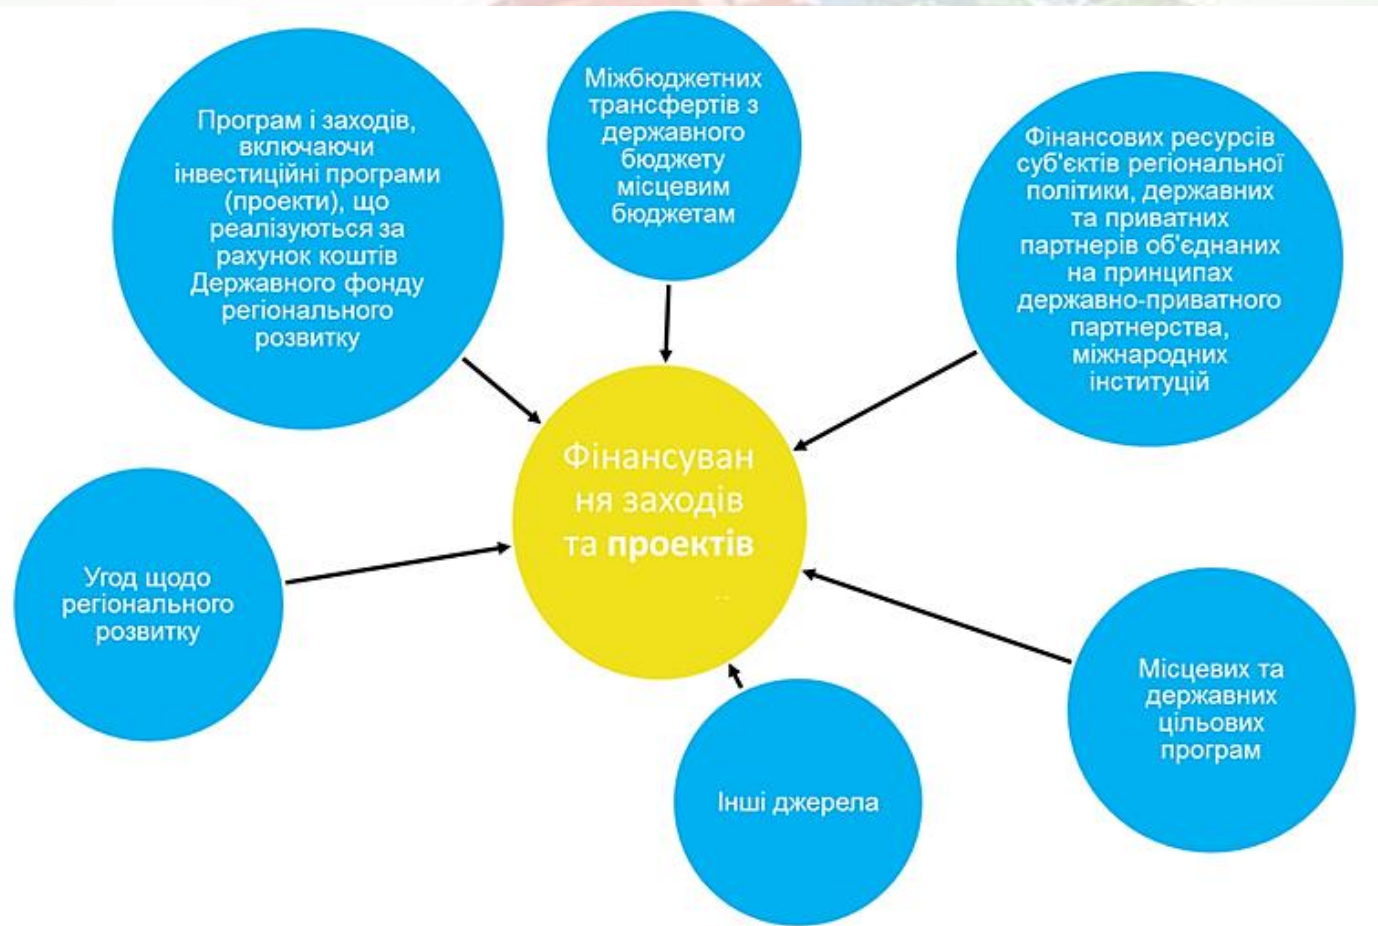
Програм і заходів, включаючи інвестиційні програми (проекти), що реалізуються за рахунок коштів Державного фонду регіонального розвитку

Міжбюджетних трансфертів з державного бюджету місцевим бюджетам

Фінансових ресурсів суб'єктів регіональної політики, державних та приватних партнерів об'єднаних на принципах державно-приватного партнерства, міжнародних інституцій

Фінансуван ня заходів та проектів

Угод щодо регіонального розвитку

Місцевих та державних цільових програм

Інші джерела